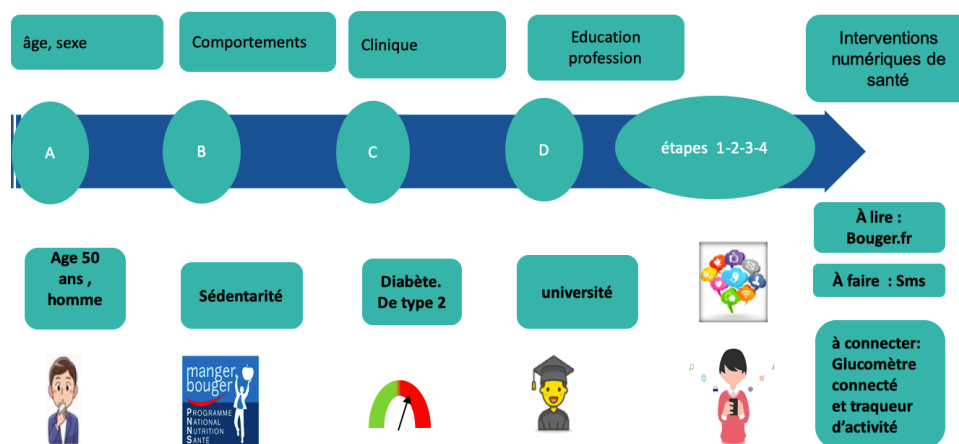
âge, sexe

Comportements

Clinique

Education profession

Interventions numériques de santé

A

B

C

D

étapes 1-2-3-4

À lire : Bouger.fr

À faire : Sms

Age 50 ans , homme

Sédentarité

Diabète. De type 2

université

à connecter: Glucomètre connecté et traqueur d'activité

manger bouger

Programme National Nutrition Santé